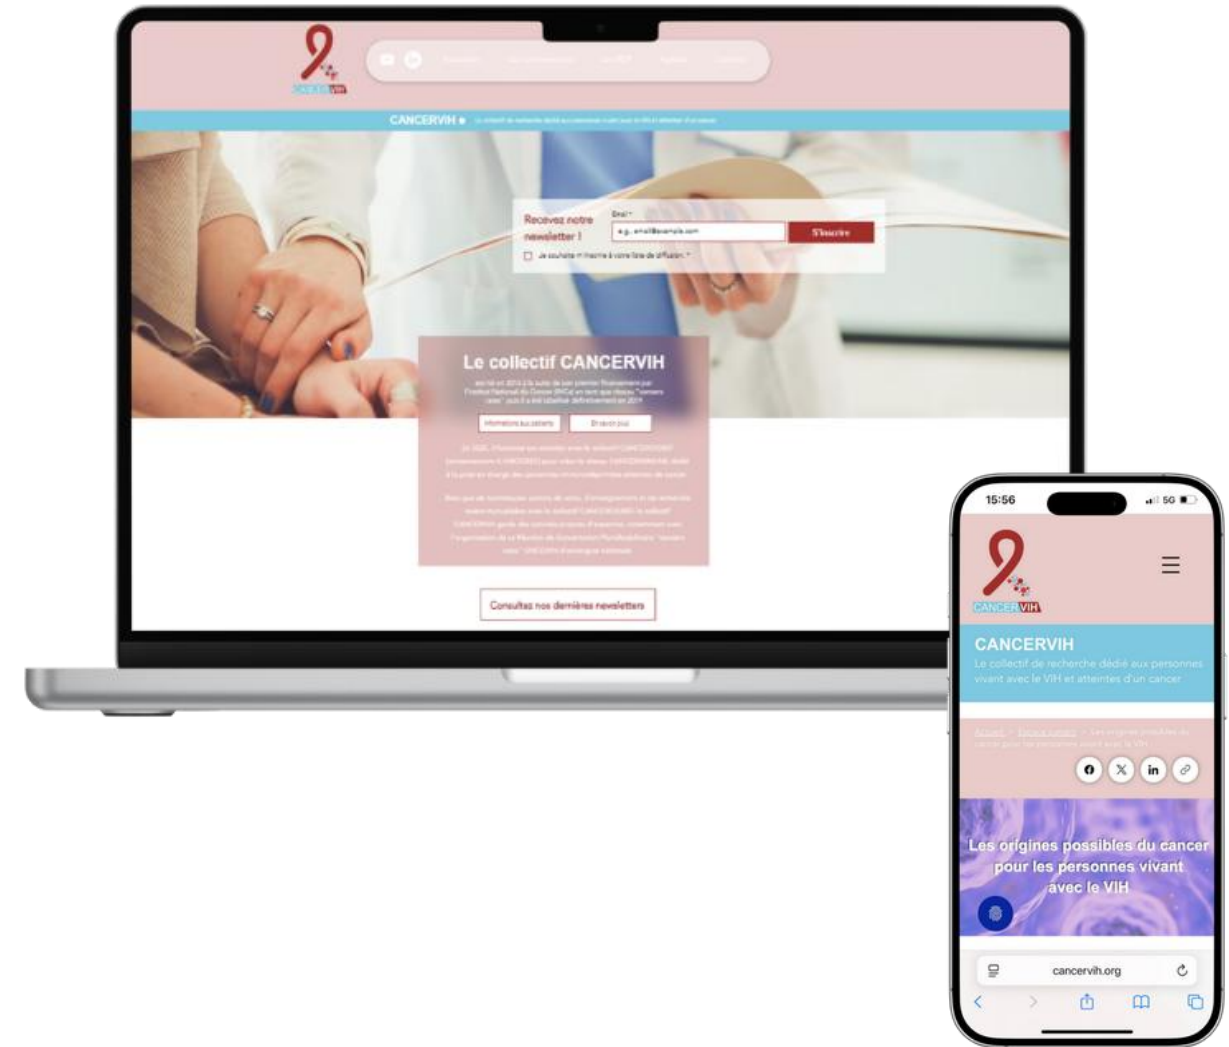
CANCERVIH

CANCERVIH • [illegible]

Recevez notre newsletter !

Email *

e.g., email@example.com

S'inscrire

Je souhaite m'inscrire à votre liste de diffusion. *

Le collectif CANCERVIH

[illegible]

Informations aux patients

En savoir plus

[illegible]

Consultez nos dernières newsletters

15:56

5G

CANCERVIH

CANCERVIH

Le collectif de recherche dédié aux personnes vivant avec le VIH et atteintes d'un cancer

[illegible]

Les origines possibles du cancer pour les personnes vivant avec le VIH

cancervih.org